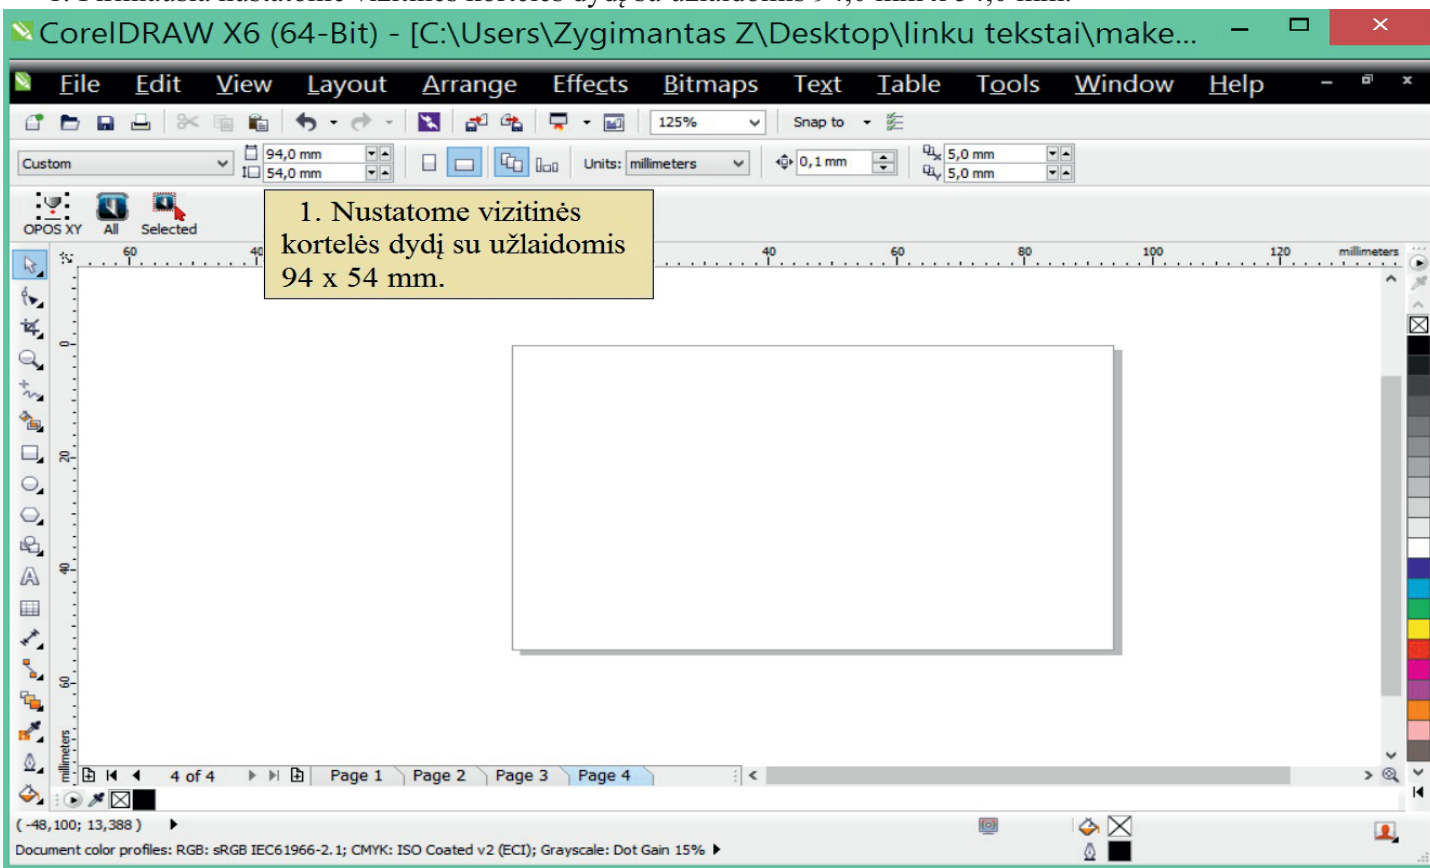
CorelDRAW X6 (64-Bit) - [C:\Users\Zygimantas Z\Desktop\linku tekstai\make...

File Edit View Layout Arrange Effects Bitmaps Text Table Tools Window Help

125%

Snap to

Custom

94,0 mm
54,0 mm

Units: millimeters

0,1 mm

5,0 mm
5,0 mm

OPOS XY All Selected

1. Nustatome vizitinės kortelės dydį su užlaidomis 94 x 54 mm.

60 40 40 60 80 100 120 millimeters

0 20 40 60 millimeters

4 of 4 Page 1 Page 2 Page 3 Page 4

( -48,100; 13,388 )

Document color profiles: RGB: sRGB IEC61966-2.1; CMYK: ISO Coated v2 (ECI); Grayscale: Dot Gain 15%